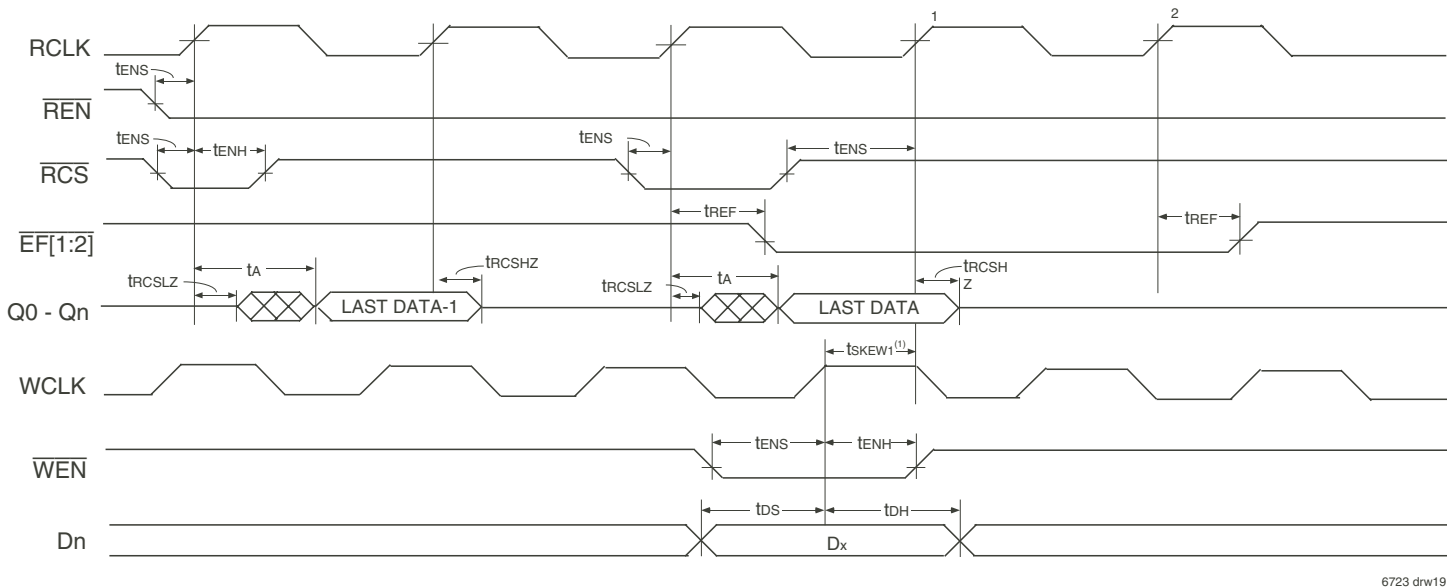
1

2

RCLK

tENS

$\overline{REN}$

tENS

tENH

tENS

tENS

$\overline{RCS}$

tREF

tREF

$\overline{EF[1:2]}$

tA

tRCSHZ

tRCSLZ

tA

tRCSH Z

tRCSLZ

Q0 - Qn

LAST DATA-1

LAST DATA

tSKEW1$^{(1)}$

WCLK

tENS

tENH

$\overline{WEN}$

tDS

tDH

Dn

Dx

6723 drw19